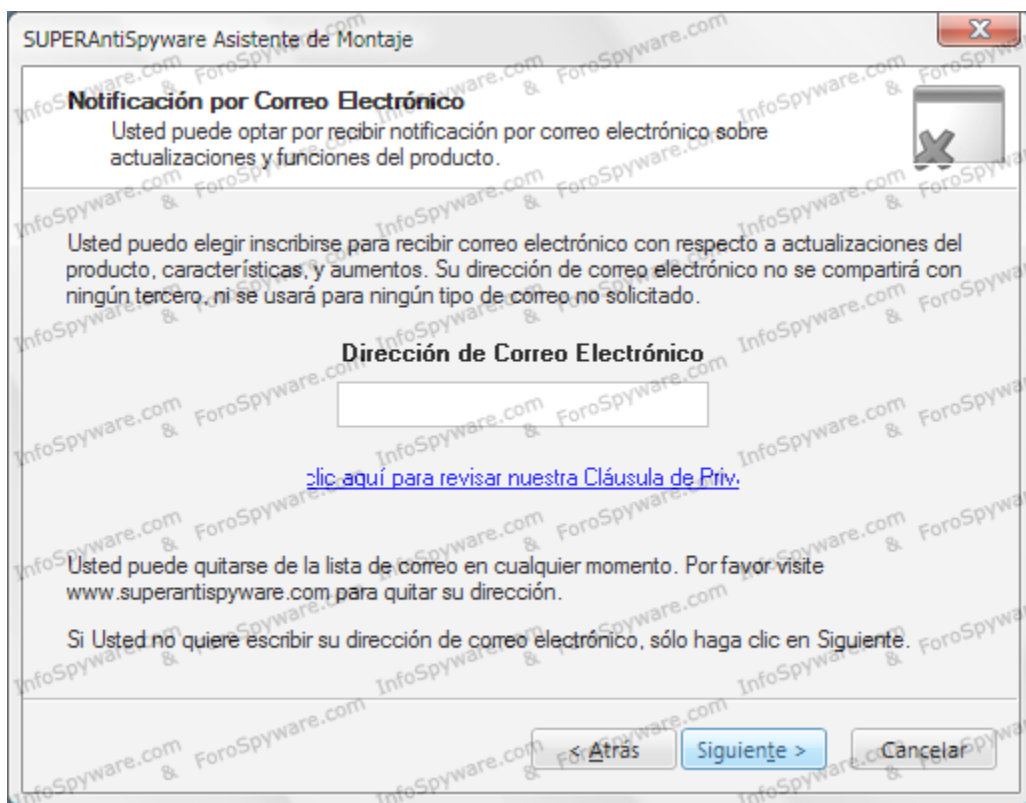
SUPERAntiSpyware Asistente de Montaje

Notificación por Correo Electrónico
Usted puede optar por recibir notificación por correo electrónico sobre actualizaciones y funciones del producto.

Usted puedo elegir inscribirse para recibir correo electrónico con respecto a actualizaciones del producto, características, y aumentos. Su dirección de correo electrónico no se compartirá con ningún tercero, ni se usará para ningún tipo de correo no solicitado.

Dirección de Correo Electrónico

clic aquí para revisar nuestra Cláusula de Priv.

Usted puede quitarse de la lista de correo en cualquier momento. Por favor visite www.superantispyware.com para quitar su dirección.

Si Usted no quiere escribir su dirección de correo electrónico, sólo haga clic en Siguiente.

< Atrás | Siguiente > | Cancelar

InfoSpyware.com & ForoSpyware.com